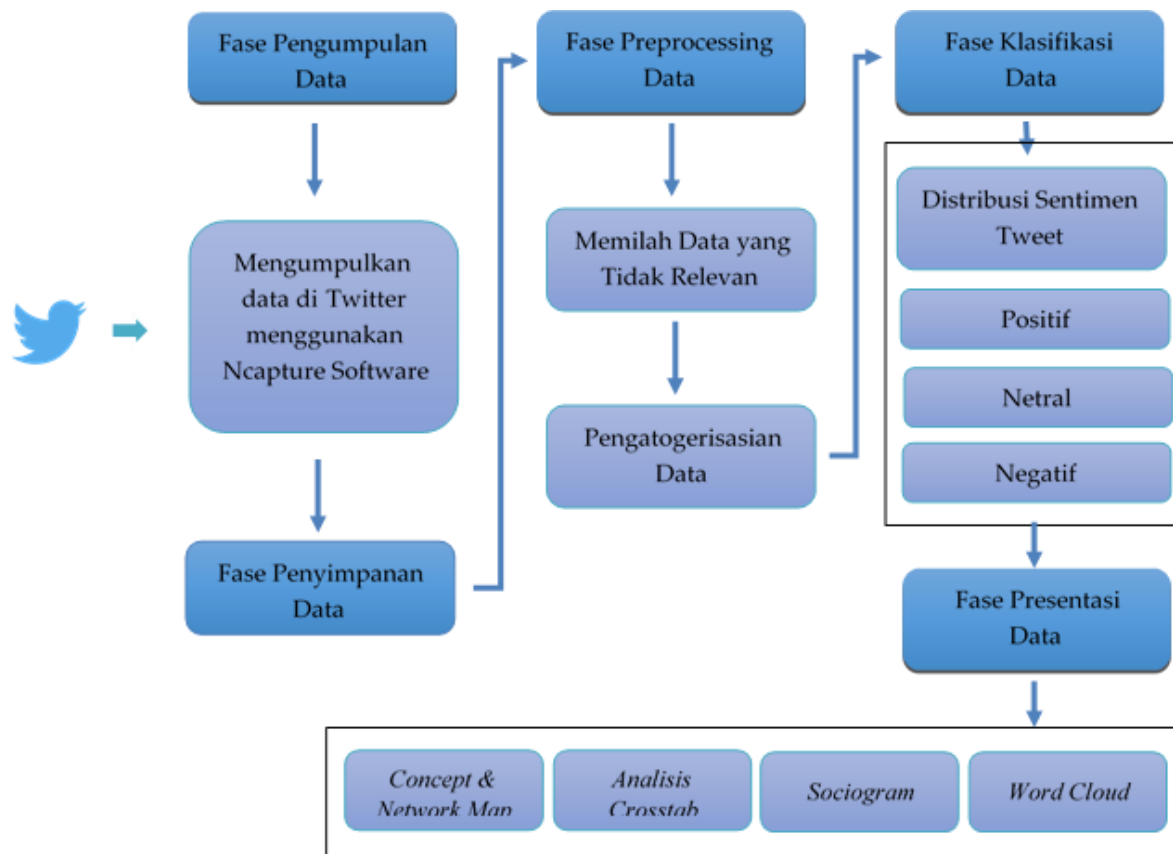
Fase Pengumpulan Data

Mengumpulkan data di Twitter menggunakan Ncapture Software

Fase Penyimpanan Data

Fase Preprocessing Data

Memilah Data yang Tidak Relevan

Pengatogerisasian Data

Fase Klasifikasi Data

Distribusi Sentimen Tweet

Positif

Netral

Negatif

Fase Presentasi Data

Concept & Network Map

Analisis Crosstab

Sociogram

Word Cloud